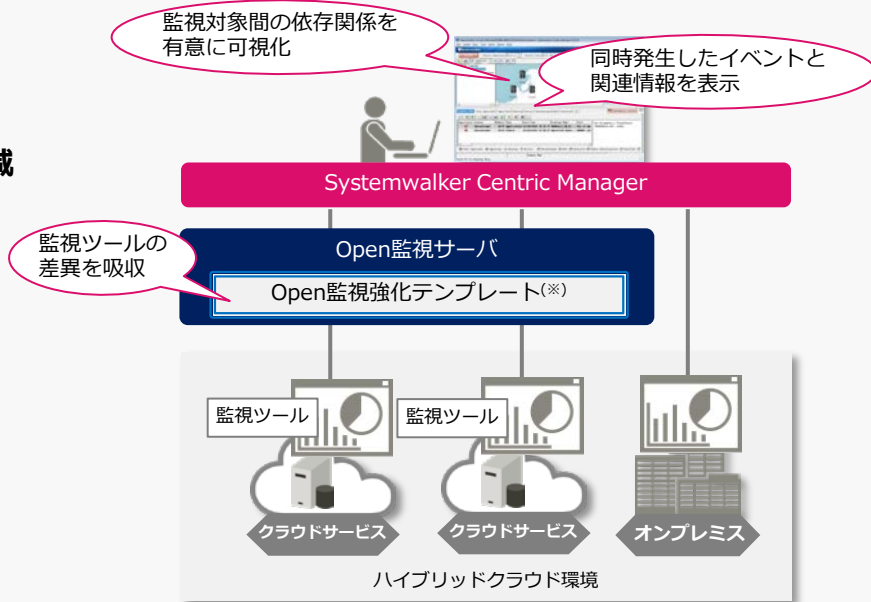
監視対象間の依存関係を
有意に可視化

同時発生したイベントと
関連情報を表示

減

Systemwalker Centric Manager

監視ツールの
差異を吸収

Open監視サーバ

Open監視強化テンプレート(※)

監視ツール

監視ツール

クラウドサービス

クラウドサービス

オンプレミス

ハイブリッドクラウド環境